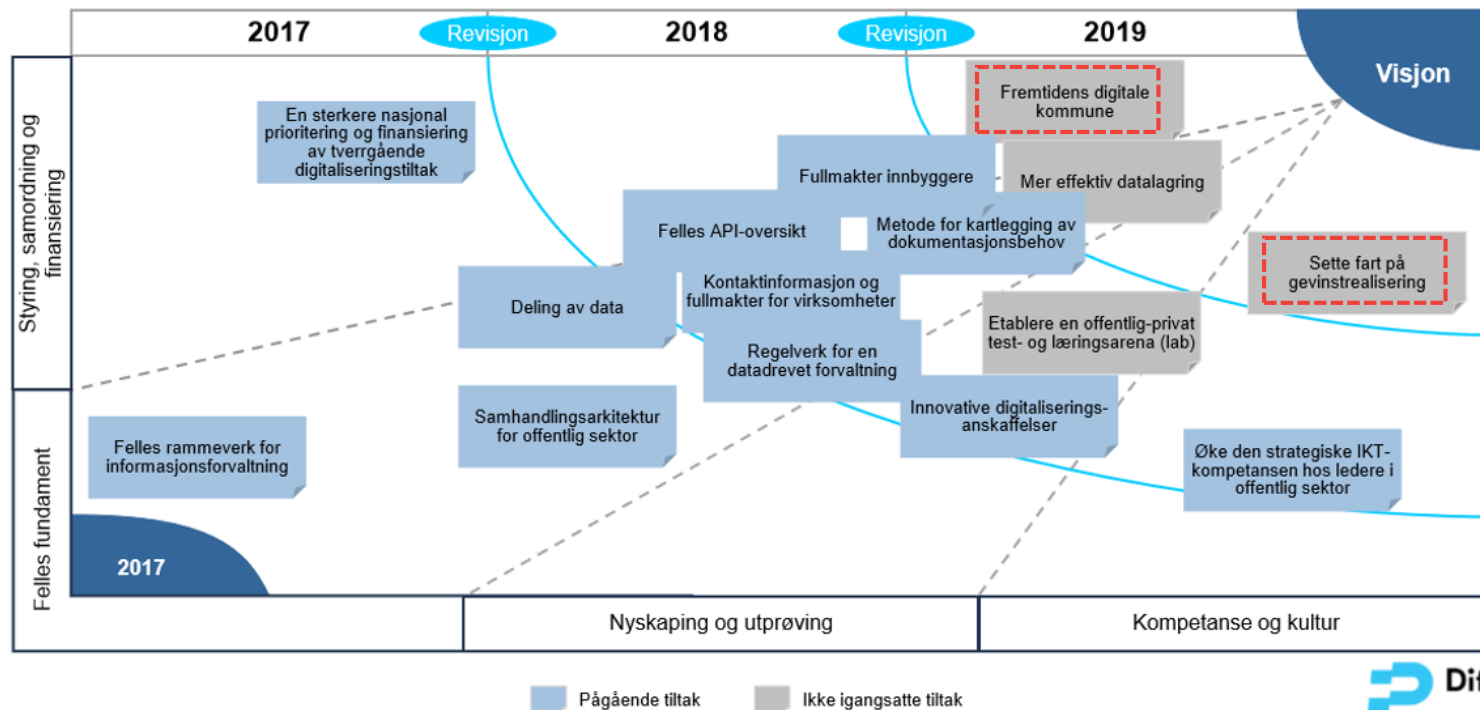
2017

Revisjon

2018

Revisjon

2019

Visjon

Styring, samordning og finansiering

Felles fundament

En sterkere nasjonal prioritering og finansiering av tverrgående digitaliseringstiltak

Fremtidens digitale kommune

Fullmakter innbyggere

Mer effektiv datalagring

Felles API-oversikt

Metode for kartlegging av dokumentasjonsbehov

Sette fart på gevinstrealisering

Deling av data

Kontaktinformasjon og fullmakter for virksomheter

Etablere en offentlig-privat test- og læringsarena (lab)

Regelverk for en datadrevet forvaltning

Samhandlingsarkitektur for offentlig sektor

Innovative digitaliseringsanskaffelser

Felles rammeverk for informasjonsforvaltning

Øke den strategiske IKT-kompetansen hos ledere i offentlig sektor

2017

Nyskaping og utprøving

Kompetanse og kultur

Pågående tiltak

Ikke igangsatte tiltak

Di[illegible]